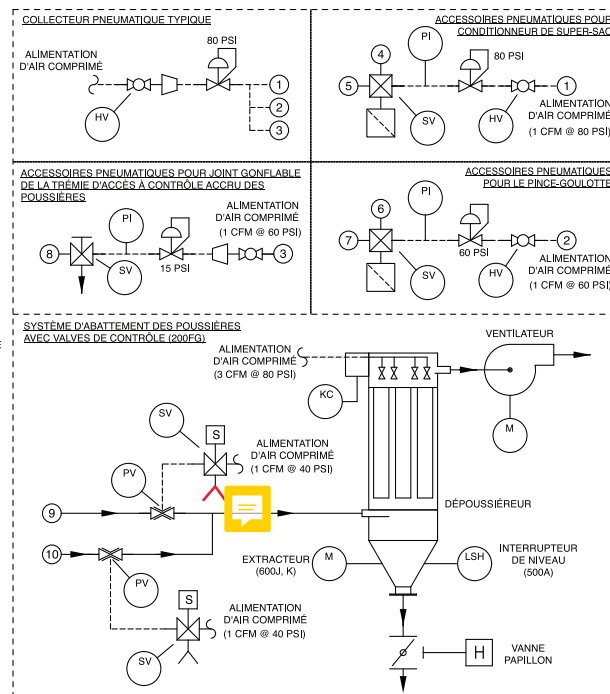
COLLECTEUR PNEUMATIQUE TYPIQUE

ALIMENTATION D'AIR COMPRIMÉ

80 PSI

HV

1

2

3

ACCESSOIRES PNEUMATIQUES POUR CONDITIONNEUR DE SUPER-SAC

4

PI

80 PSI

5

1

ALIMENTATION D'AIR COMPRIMÉ (1 CFM @ 80 PSI)

SV

HV

ACCESSOIRES PNEUMATIQUES POUR JOINT GONFLABLE DE LA TRÉMIE D'ACCÈS À CONTRÔLE ACCRU DES POUSSIÈRES

PI

ALIMENTATION D'AIR COMPRIMÉ (1 CFM @ 60 PSI)

8

SV

15 PSI

3

ACCESSOIRES PNEUMATIQUES POUR LE PINCE-GOULOTTE

PI

6

7

60 PSI

2

ALIMENTATION D'AIR COMPRIMÉ (1 CFM @ 60 PSI)

SV

HV

SYSTÈME D'ABATTEMENT DES POUSSIÈRES AVEC VALVES DE CONTRÔLE (200FG)

ALIMENTATION D'AIR COMPRIMÉ (3 CFM @ 80 PSI)

VENTILATEUR

KC

M

SV

S

ALIMENTATION D'AIR COMPRIMÉ (1 CFM @ 40 PSI)

PV

9

DÉPOUSSIÉREUR

10

EXTRACTEUR (600J, K)

M

LSH

INTERRUPTEUR DE NIVEAU (500A)

PV

S

ALIMENTATION D'AIR COMPRIMÉ (1 CFM @ 40 PSI)

SV

H

VANNE PAPILLON